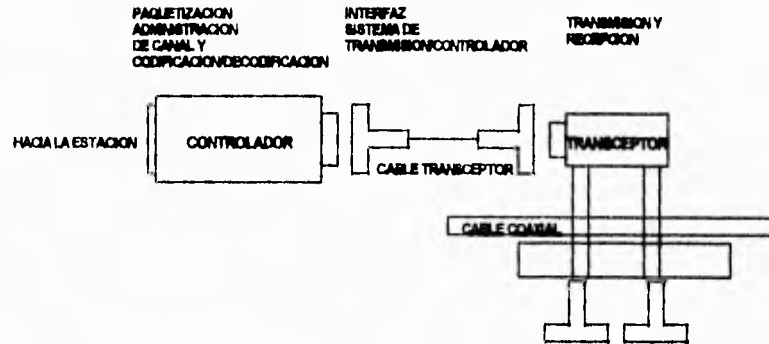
PAQUETIZACION
ADMINISTRACION
DE CANAL Y
CODIFICACION/DECODIFICACION

INTERFAZ
SISTEMA DE
TRANSMISION/CONTROLADOR

TRANSMISION Y
RECEPCION

HACIA LA ESTACION

CONTROLADOR

CABLE TRANSCEPTOR

TRANSCEPTOR

CABLE COAXIAL